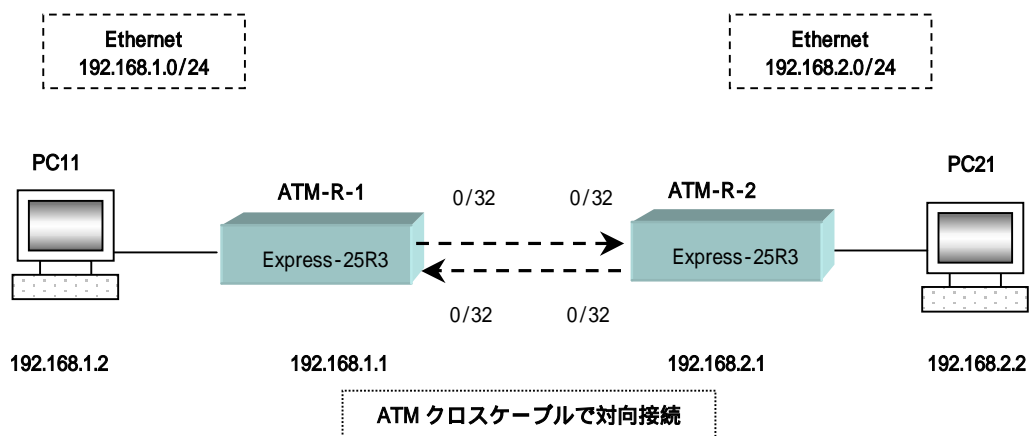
Ethernet
192.168.1.0/24

Ethernet
192.168.2.0/24

PC11

ATM-R-1

0/32

0/32

ATM-R-2

PC21

Express-25R3

Express-25R3

0/32

0/32

192.168.1.2

192.168.1.1

192.168.2.1

192.168.2.2

ATM クロスケーブルで対向接続